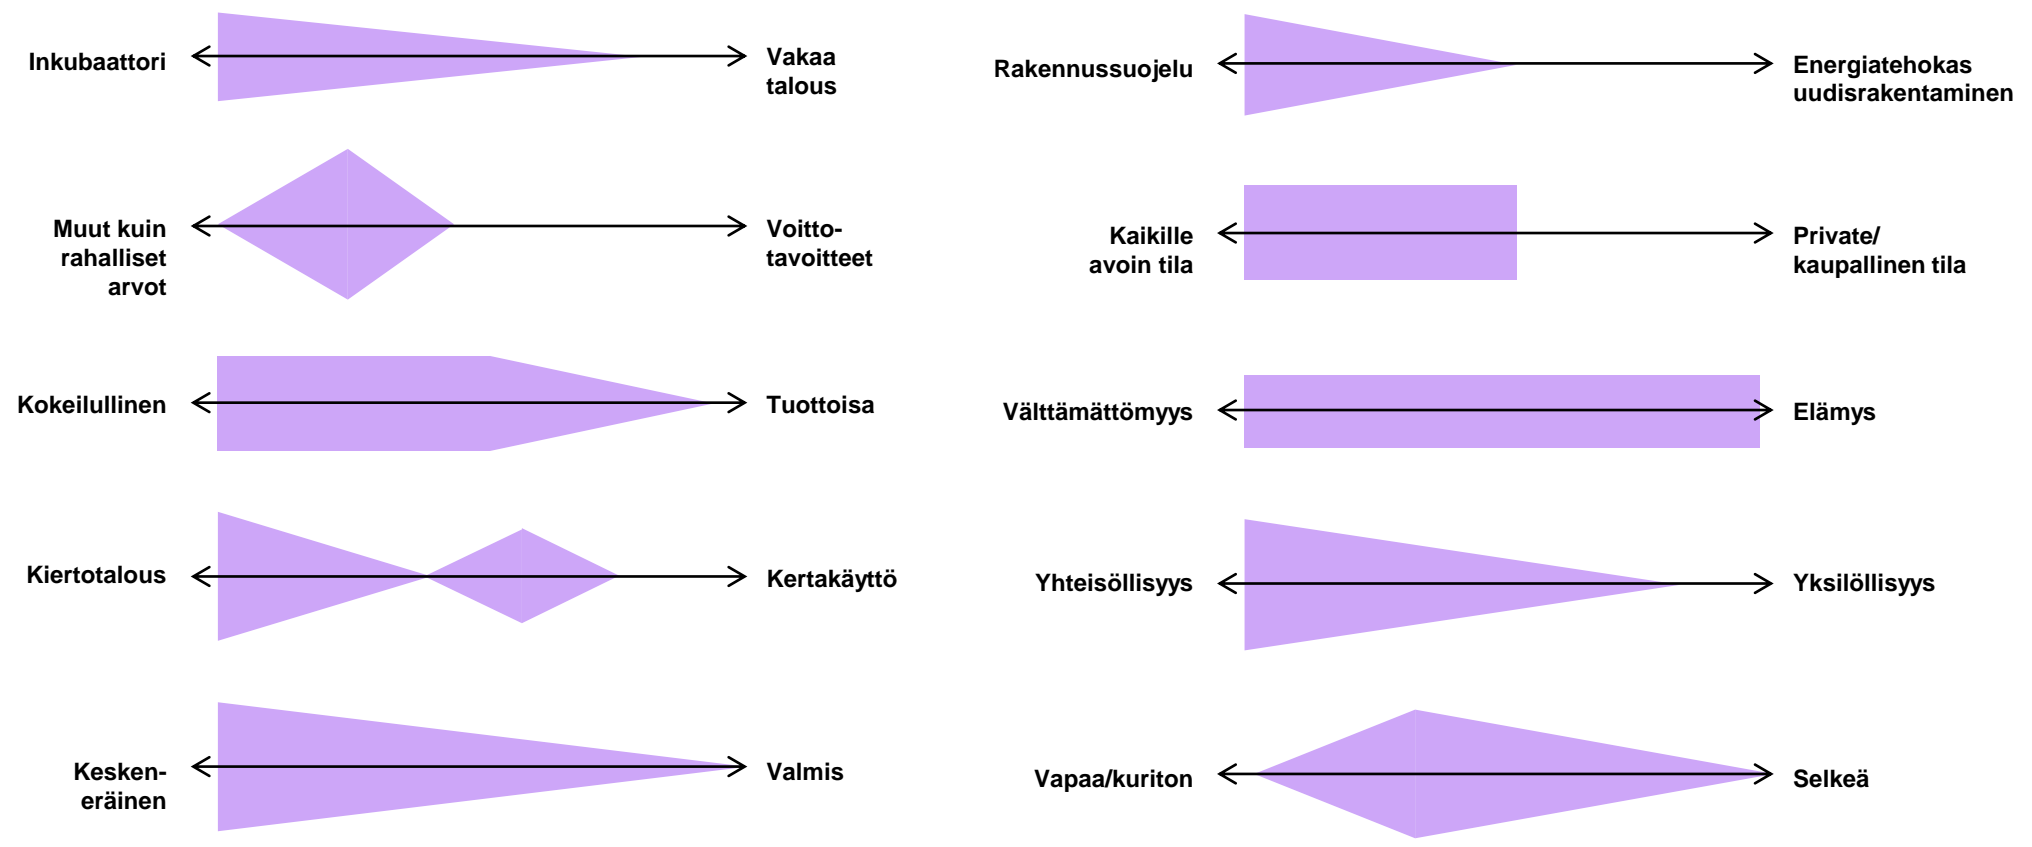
Inkubaattori
Vakaa talous

Muut kuin rahalliset arvot
Voittotavoitteet

Kokeilullinen
Tuottoisa

Kiertotalous
Kertakäyttö

Keskeneräinen
Valmis

Rakennussuojelu
Energiatehokas uudisrakentaminen

Kaikille avoin tila
Private/ kaupallinen tila

Välttämättömyys
Elämys

Yhteisöllisyys
Yksilöllisyys

Vapaa/kuriton
Selkeä